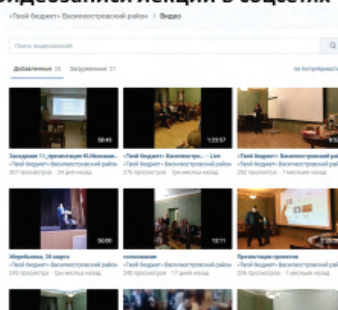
«Твой бюджет» Василеостровский район › Видео

Поиск видеозаписей

Добавленные 28 Загруженные 27

по популярности

58:40
Заседание 11_презентация Ю.Иванова...
«Твой бюджет» Василеостровский район
307 просмотров · 24 дня назад

1:23:57
«Твой бюджет» Василеостро... · Live
«Твой бюджет» Василеостровский район
276 просмотров · три месяца назад

«Твой бюджет» Василеостровский район
«Твой бюджет» Василеостровский район
282 просмотра · 7 месяцев назад

56:00
Жеребьевка, 26 марта
«Твой бюджет» Василеостровский район
243 просмотра · три месяца назад

13:11
голосование
«Твой бюджет» Василеостровский район
248 просмотров · 17 дней назад

Презентация проектов
«Твой бюджет» Василеостровский район
232 просмотра · 7 месяцев назад